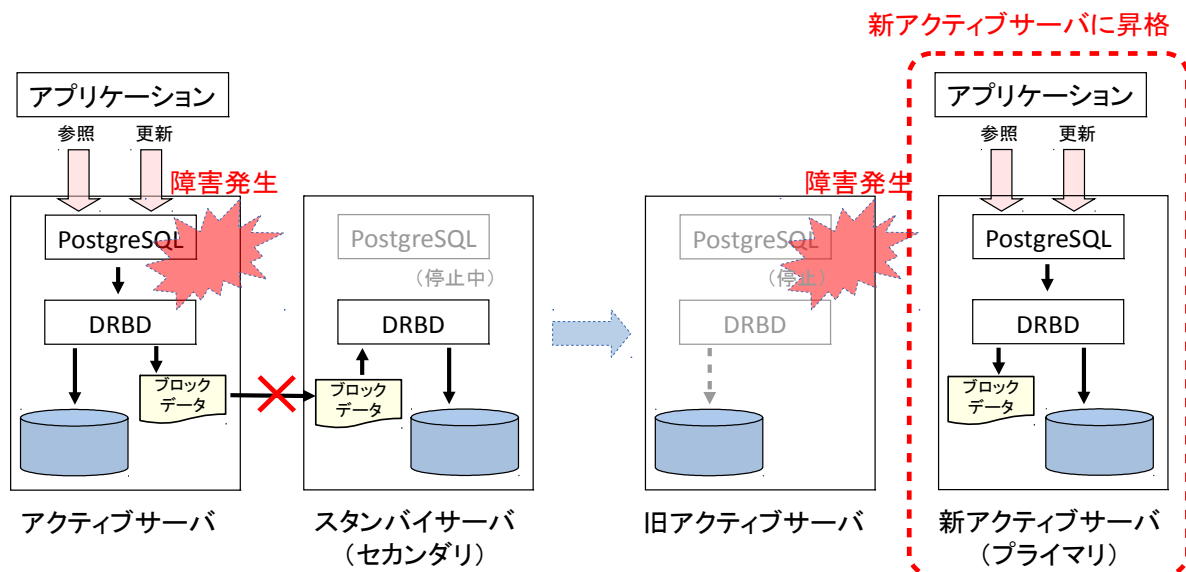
新アクティブサーバに昇格

アプリケーション

参照 更新

障害発生

PostgreSQL

DRBD

ブロックデータ

PostgreSQL

（停止中）

DRBD

ブロックデータ

アクティブサーバ

スタンバイサーバ（セカンダリ）

障害発生

PostgreSQL

（停止）

DRBD

旧アクティブサーバ

アプリケーション

参照 更新

PostgreSQL

DRBD

ブロックデータ

新アクティブサーバ（プライマリ）